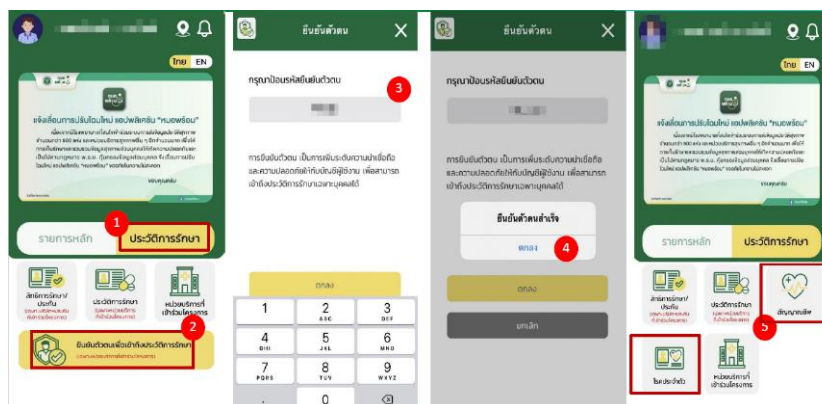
ไทย EN

แจ้งเลื่อนการปรับโฉมใหม่ แอปพลิเคชัน "หมอพร้อม"

รายการหลัก

1

ประวัติการรักษา

สิทธิการรักษา/ประกัน

ประวัติการรักษา

หน่วยบริการที่เข้าร่วมโครงการ

2

ยืนยันตัวตนเพื่อเข้าถึงประวัติการรักษา

ยืนยันตัวตน

กรุณาป้อนรหัสยืนยันตัวตน

3

การยืนยันตัวตน เป็นการเพิ่มระดับความน่าเชื่อถือ และความปลอดภัยให้กับบัญชีผู้ใช้งาน เพื่อสามารถเข้าถึงประวัติการรักษาเฉพาะบุคคลได้

ตกลง

| 1 | 2 ABC | 3 DEF |
|---|---|---|
| 4 GHI | 5 JKL | 6 MNO |
| 7 PQRS | 8 TUV | 9 WXYZ |
| | 0 | ⌫ |

ยืนยันตัวตน

กรุณาป้อนรหัสยืนยันตัวตน

การยืนยันตัวตน เป็นการเพิ่มระดับความน่าเชื่อถือ และความปลอดภัยให้กับบัญชีผู้ใช้งาน เพื่อสามารถเข้าถึงประวัติการรักษาเฉพาะบุคคลได้

ยืนยันตัวตนสำเร็จ

ตกลง

4

ตกลง

ยกเลิก

ไทย EN

แจ้งเลื่อนการปรับโฉมใหม่ แอปพลิเคชัน "หมอพร้อม"

รายการหลัก

ประวัติการรักษา

สิทธิการรักษา/ประกัน

ประวัติการรักษา

สัญญาณชีพ

5

โรคประจำตัว

หน่วยบริการที่เข้าร่วมโครงการ